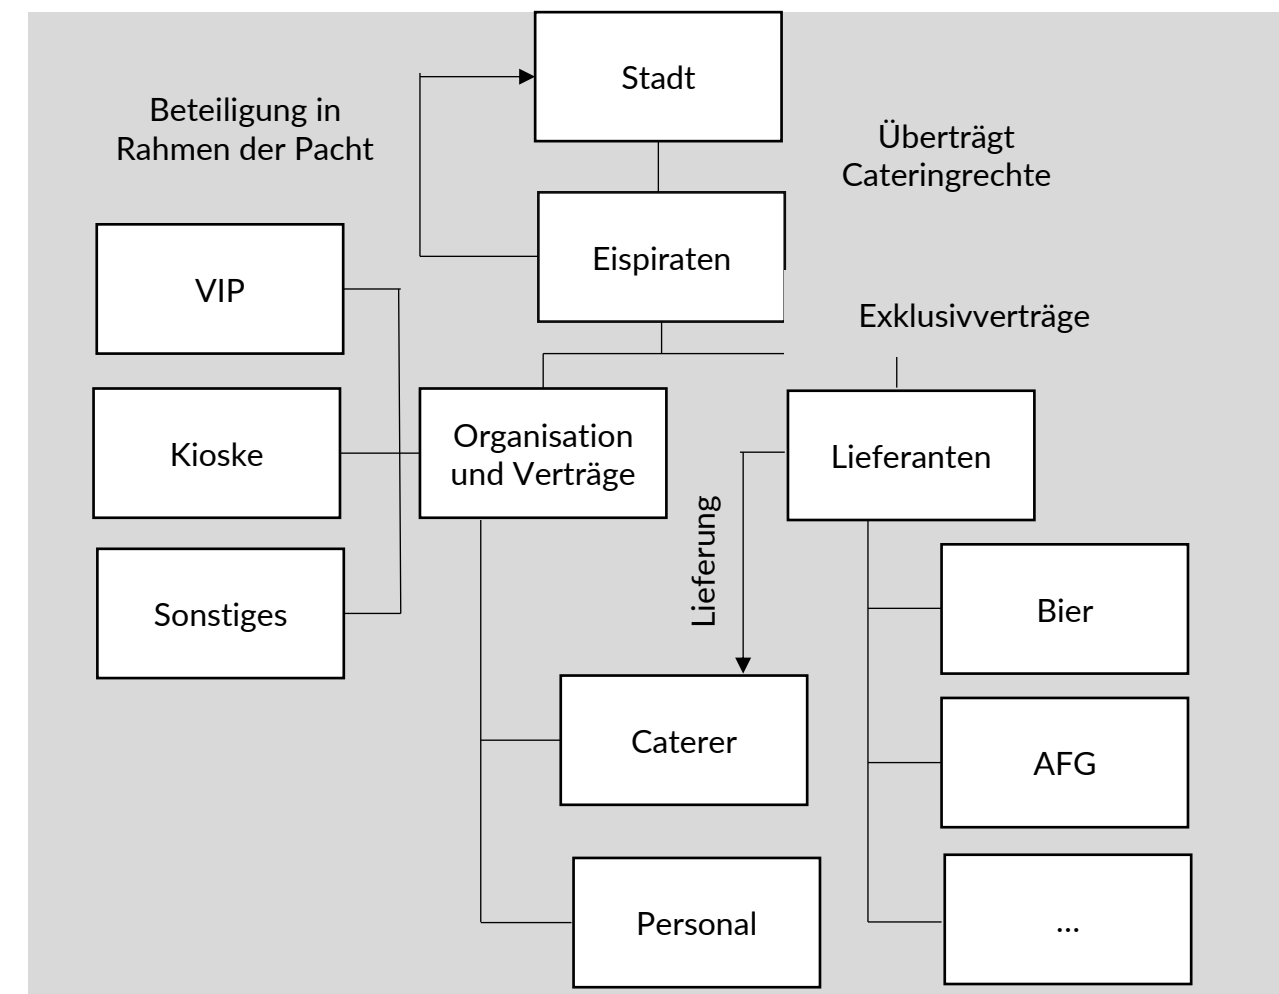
Stadt

Beteiligung in Rahmen der Pacht

Überträgt Cateringrechte

Eispiraten

VIP

Exklusivverträge

Kioske

Organisation und Verträge

Lieferanten

Lieferung

Sonstiges

Bier

Caterer

AFG

Personal

...